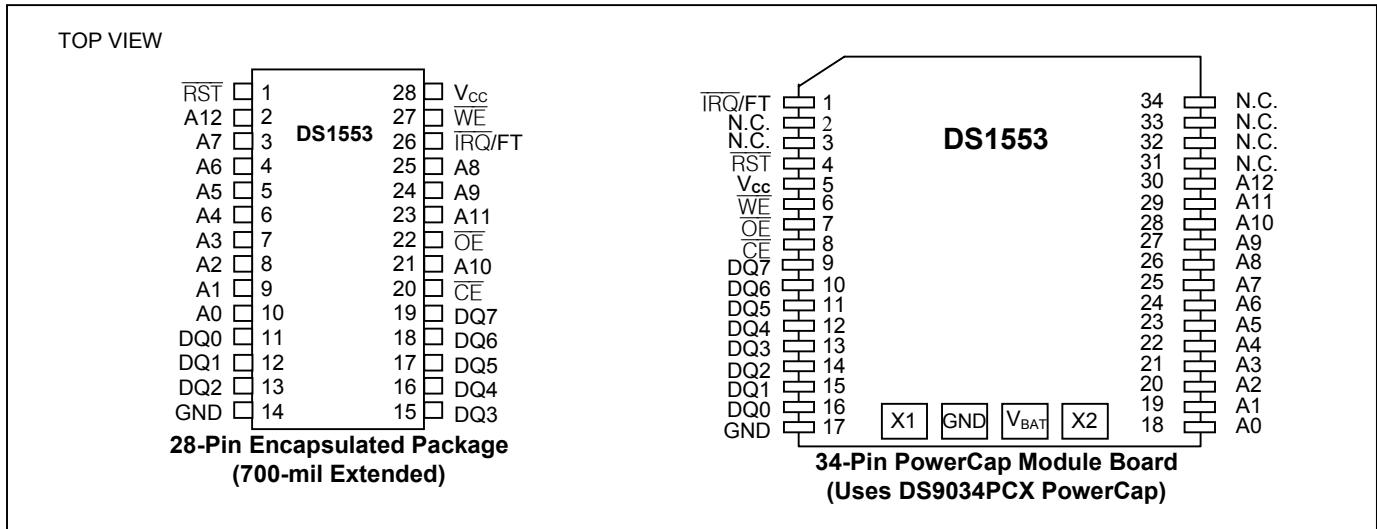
TOP VIEW

| | | | |
|---|---|---|---|
| $\overline{RST}$ | 1 | 28 | $V_{CC}$ |
| A12 | 2 | 27 | $\overline{WE}$ |
| A7 | 3 | 26 | $\overline{IRQ}$/FT |
| A6 | 4 | 25 | A8 |
| A5 | 5 | 24 | A9 |
| A4 | 6 | 23 | A11 |
| A3 | 7 | 22 | $\overline{OE}$ |
| A2 | 8 | 21 | A10 |
| A1 | 9 | 20 | $\overline{CE}$ |
| A0 | 10 | 19 | DQ7 |
| DQ0 | 11 | 18 | DQ6 |
| DQ1 | 12 | 17 | DQ5 |
| DQ2 | 13 | 16 | DQ4 |
| GND | 14 | 15 | DQ3 |

DS1553

28-Pin Encapsulated Package
(700-mil Extended)

| | | | |
|---|---|---|---|
| $\overline{IRQ}$/FT | 1 | 34 | N.C. |
| N.C. | 2 | 33 | N.C. |
| N.C. | 3 | 32 | N.C. |
| $\overline{RST}$ | 4 | 31 | N.C. |
| $V_{CC}$ | 5 | 30 | A12 |
| $\overline{WE}$ | 6 | 29 | A11 |
| $\overline{OE}$ | 7 | 28 | A10 |
| $\overline{CE}$ | 8 | 27 | A9 |
| DQ7 | 9 | 26 | A8 |
| DQ6 | 10 | 25 | A7 |
| DQ5 | 11 | 24 | A6 |
| DQ4 | 12 | 23 | A5 |
| DQ3 | 13 | 22 | A4 |
| DQ2 | 14 | 21 | A3 |
| DQ1 | 15 | 20 | A2 |
| DQ0 | 16 | 19 | A1 |
| GND | 17 | 18 | A0 |

DS1553

X1 GND $V_{BAT}$ X2

34-Pin PowerCap Module Board
(Uses DS9034PCX PowerCap)